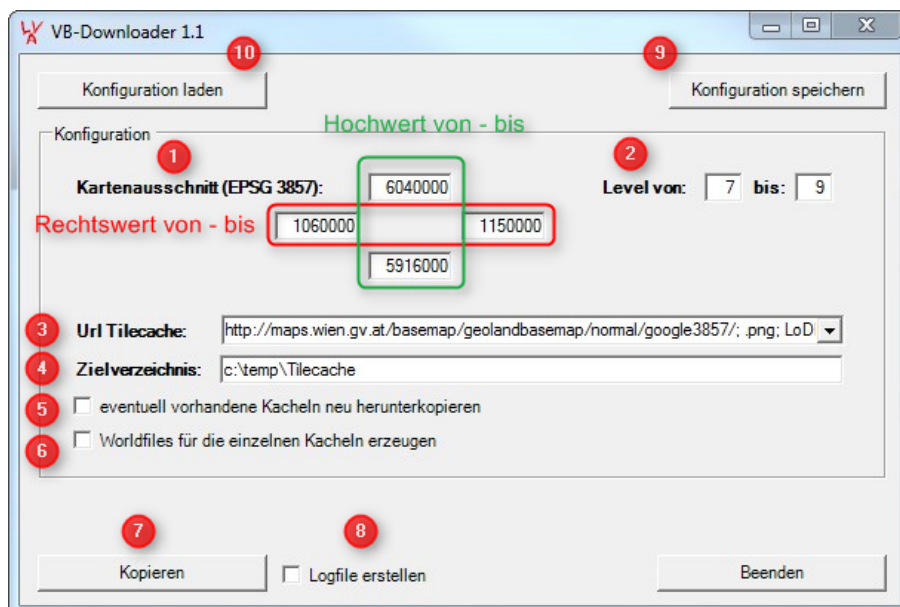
VB-Downloader 1.1

10

Konfiguration laden

9

Konfiguration speichern

Konfiguration

Hochwert von - bis

1

2

Kartenausschnitt (EPSG 3857):

6040000

Level von: 7 bis: 9

Rechtswert von - bis

1060000

1150000

5916000

3

Url Tilecache:

http://maps.wien.gv.at/basemap/geolandbasemap/normal/google3857/; .png; LoD

4

Zielverzeichnis:

c:\temp\Tilecache

5

eventuell vorhandene Kacheln neu herunterkopieren

6

Worldfiles für die einzelnen Kacheln erzeugen

7

8

Kopieren

Logfile erstellen

Beenden